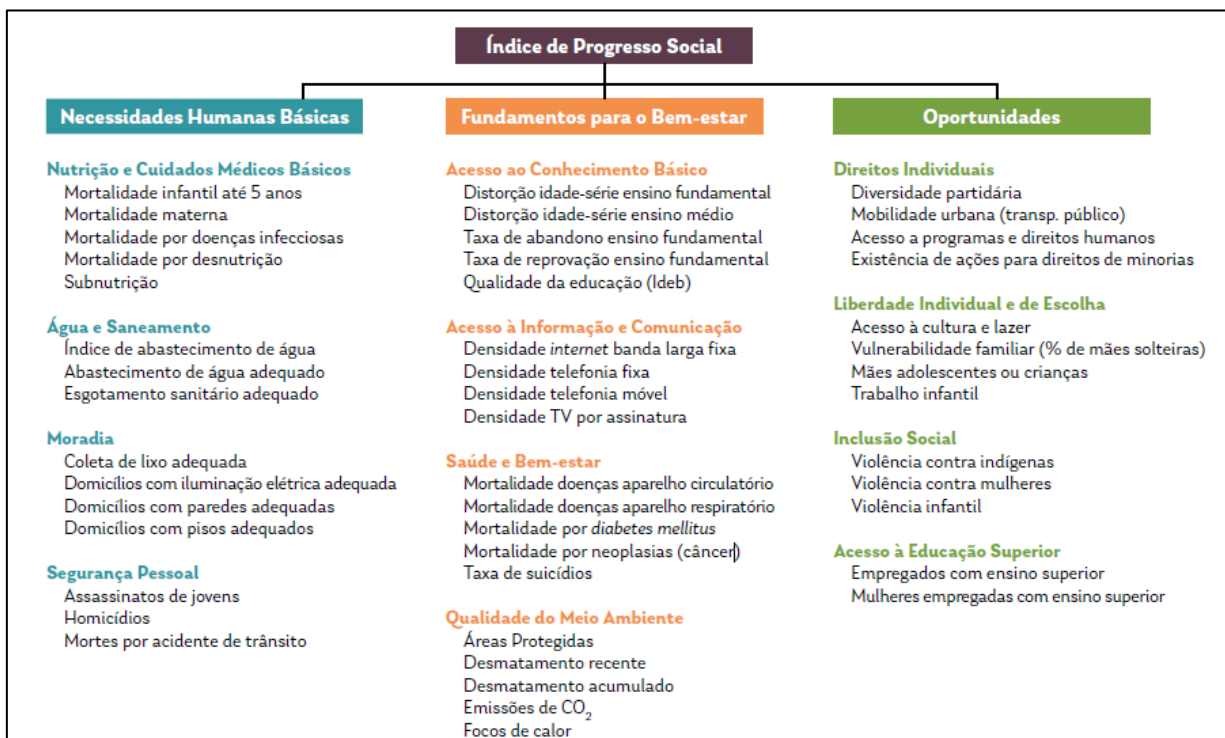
Índice de Progresso Social

Necessidades Humanas Básicas

Nutrição e Cuidados Médicos Básicos
Mortalidade infantil até 5 anos
Mortalidade materna
Mortalidade por doenças infecciosas
Mortalidade por desnutrição
Subnutrição

Água e Saneamento
Índice de abastecimento de água
Abastecimento de água adequado
Esgotamento sanitário adequado

Moradia
Coleta de lixo adequada
Domicílios com iluminação elétrica adequada
Domicílios com paredes adequadas
Domicílios com pisos adequados

Segurança Pessoal
Assassinatos de jovens
Homicídios
Mortes por acidente de trânsito

Fundamentos para o Bem-estar

Acesso ao Conhecimento Básico
Distorção idade-série ensino fundamental
Distorção idade-série ensino médio
Taxa de abandono ensino fundamental
Taxa de reprovação ensino fundamental
Qualidade da educação (Ideb)

Acesso à Informação e Comunicação
Densidade internet banda larga fixa
Densidade telefonia fixa
Densidade telefonia móvel
Densidade TV por assinatura

Saúde e Bem-estar
Mortalidade doenças aparelho circulatório
Mortalidade doenças aparelho respiratório
Mortalidade por diabetes mellitus
Mortalidade por neoplasias (câncer)
Taxa de suicídios

Qualidade do Meio Ambiente
Áreas Protegidas
Desmatamento recente
Desmatamento acumulado
Emissões de $CO_2$
Focos de calor

Oportunidades

Direitos Individuais
Diversidade partidária
Mobilidade urbana (transp. público)
Acesso a programas e direitos humanos
Existência de ações para direitos de minorias

Liberdade Individual e de Escolha
Acesso à cultura e lazer
Vulnerabilidade familiar (% de mães solteiras)
Mães adolescentes ou crianças
Trabalho infantil

Inclusão Social
Violência contra indígenas
Violência contra mulheres
Violência infantil

Acesso à Educação Superior
Empregados com ensino superior
Mulheres empregadas com ensino superior